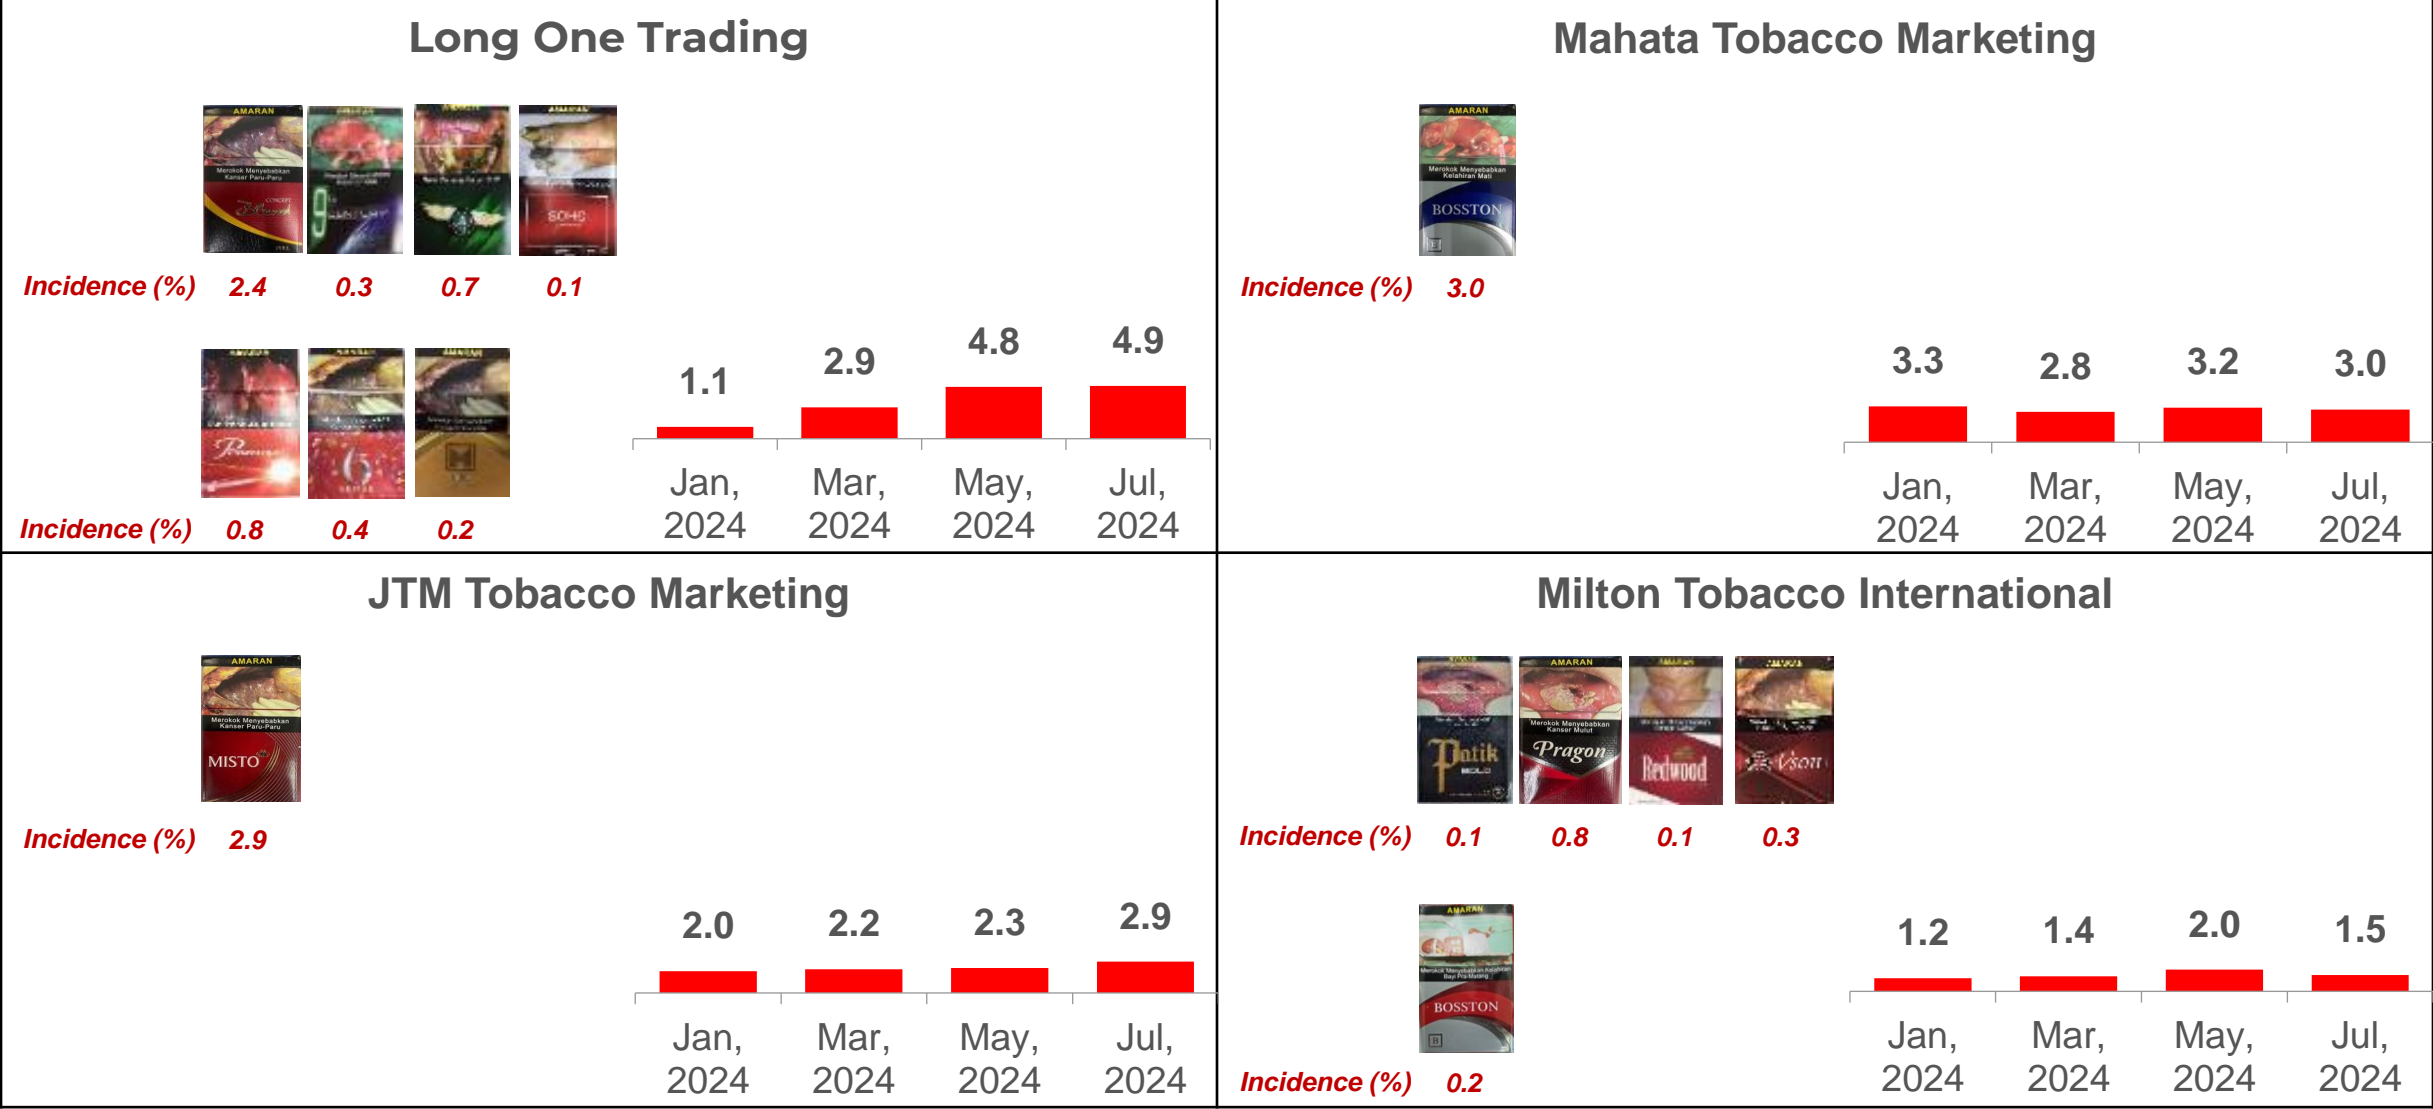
Long One Trading

AMARAN

Incidence (%) 2.4 0.3 0.7 0.1

Incidence (%) 0.8 0.4 0.2

1.1 2.9 4.8 4.9

Jan, 2024 Mar, 2024 May, 2024 Jul, 2024

Mahata Tobacco Marketing

AMARAN
Merokok Menyebabkan Kelahiran Mati
BOSSTON

Incidence (%) 3.0

3.3 2.8 3.2 3.0

Jan, 2024 Mar, 2024 May, 2024 Jul, 2024

JTM Tobacco Marketing

AMARAN
Merokok Menyebabkan Kanser Paru-Paru
MISTO

Incidence (%) 2.9

2.0 2.2 2.3 2.9

Jan, 2024 Mar, 2024 May, 2024 Jul, 2024

Milton Tobacco International

AMARAN
Merokok Menyebabkan Kanser Mulut
Patik
Pragon
Redwood
Vson

Incidence (%) 0.1 0.8 0.1 0.3

AMARAN
BOSSTON

Incidence (%) 0.2

1.2 1.4 2.0 1.5

Jan, 2024 Mar, 2024 May, 2024 Jul, 2024